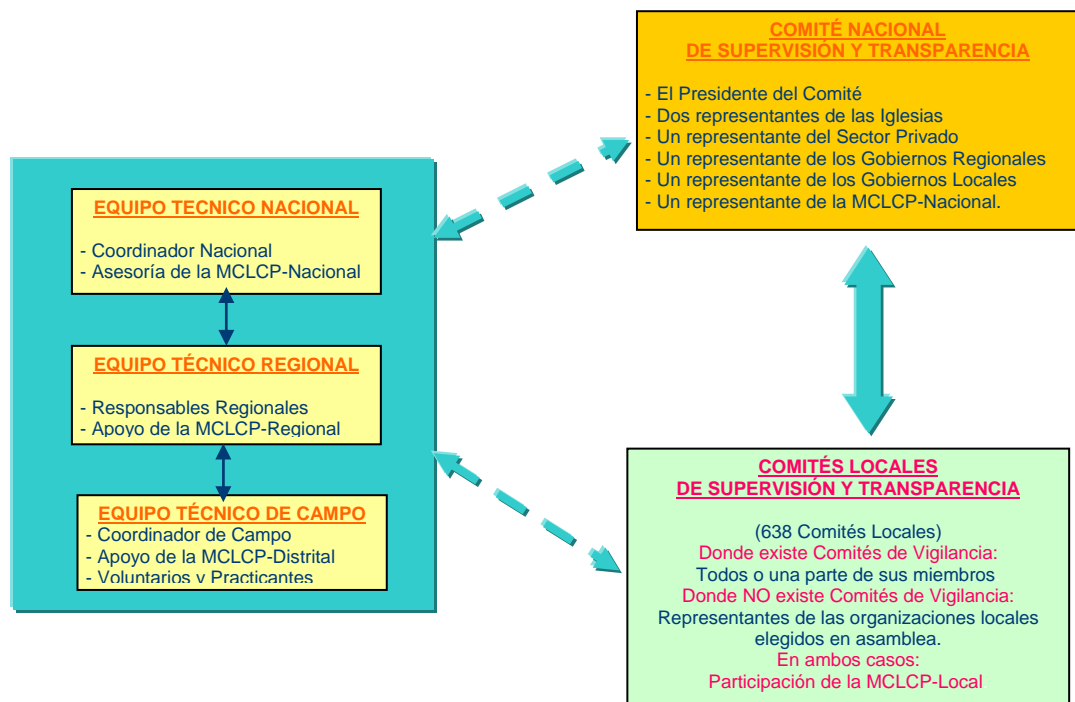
COMITÉ NACIONAL
DE SUPERVISIÓN Y TRANSPARENCIA

- El Presidente del Comité
- Dos representantes de las Iglesias
- Un representante del Sector Privado
- Un representante de los Gobiernos Regionales
- Un representante de los Gobiernos Locales
- Un representante de la MCLCP-Nacional.

EQUIPO TECNICO NACIONAL

- Coordinador Nacional
- Asesoría de la MCLCP-Nacional

EQUIPO TÉCNICO REGIONAL

- Responsables Regionales
- Apoyo de la MCLCP-Regional

EQUIPO TÉCNICO DE CAMPO
- Coordinador de Campo
- Apoyo de la MCLCP-Distrital
- Voluntarios y Practicantes

COMITÉS LOCALES
DE SUPERVISIÓN Y TRANSPARENCIA

(638 Comités Locales)
Donde existe Comités de Vigilancia:
Todos o una parte de sus miembros
Donde NO existe Comités de Vigilancia:
Representantes de las organizaciones locales elegidos en asamblea.
En ambos casos:
Participación de la MCLCP-Local